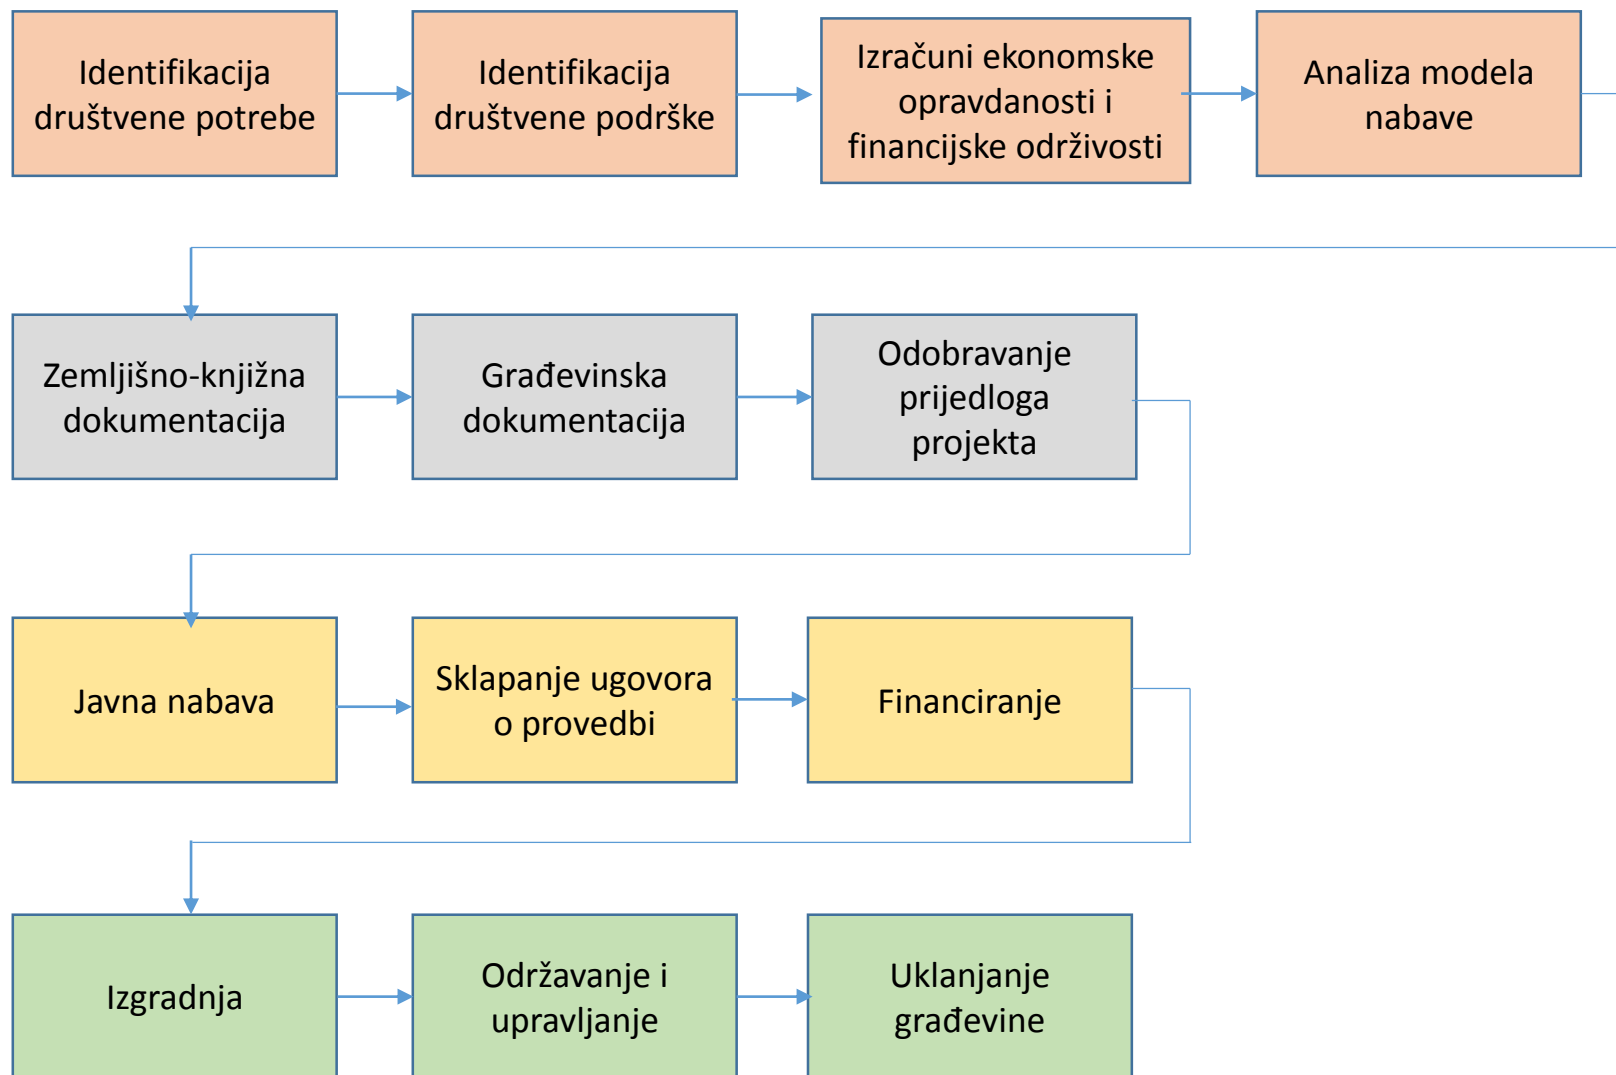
Identifikacija društvene potrebe

Identifikacija društvene podrške

Izračuni ekonomske opravdanosti i financijske održivosti

Analiza modela nabave

Zemljišno-knjižna dokumentacija

Građevinska dokumentacija

Odobravanje prijedloga projekta

Javna nabava

Sklapanje ugovora o provedbi

Financiranje

Izgradnja

Održavanje i upravljanje

Uklanjanje građevine